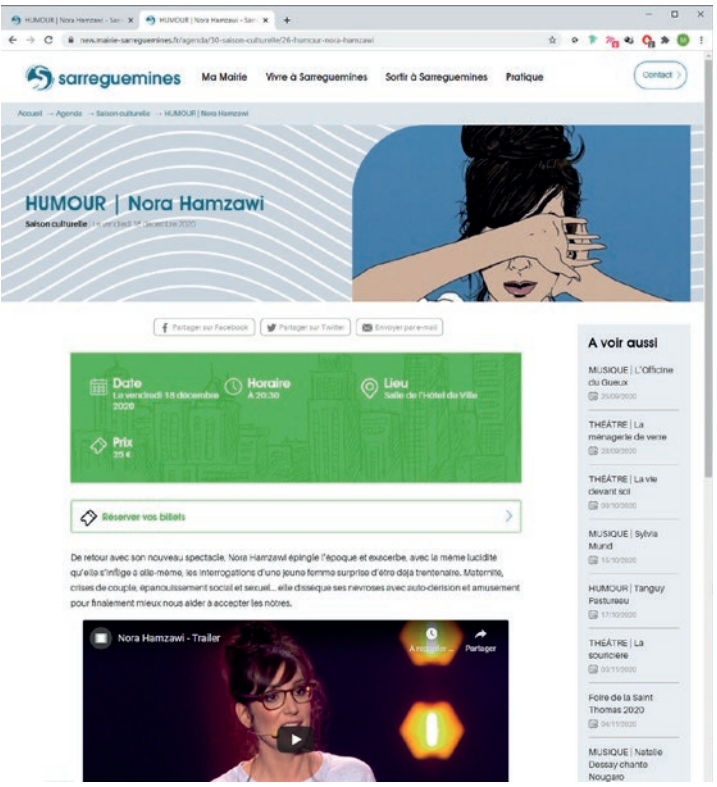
HUMOUR | Nora Hamzawi - Sar ×
HUMOUR | Nora Hamzawi - Sar ×
+

news.mairie-sarreguemines.fr/agenda/30-saison-culturelle/26-humour-nora-hamzawi

sarreguemines
Ma Mairie
Vivre à Sarreguemines
Sortir à Sarreguemines
Pratique
Contact

Accueil → Agenda → Saison culturelle → HUMOUR | Nora Hamzawi

HUMOUR | Nora Hamzawi
Saison culturelle | Le vendredi 18 décembre 2020

Partager sur Facebook
Partager sur Twitter
Envoyer par e-mail

Date
Le vendredi 18 décembre 2020

Horaire
À 20:30

Lieu
Salle de l'Hôtel de Ville

Prix
25 €

Réserver vos billets

De retour avec son nouveau spectacle, Nora Hamzawi épingle l'époque et exacerbe, avec la même lucidité qu'elle s'inflige à elle-même, les interrogations d'une jeune femme surprise d'être déjà trentenaire. Maternité, crises de couple, épanouissement social et sexuel... elle dissèque ses névroses avec auto-dérision et amusement pour finalement mieux nous aider à accepter les nôtres.

Nora Hamzawi - Trailer
À regarder ...
Partager

A voir aussi

MUSIQUE | L'Officine du Gueux
25/09/2020

THÉÂTRE | La ménagerie de verre
29/09/2020

THÉÂTRE | La vie devant soi
09/10/2020

MUSIQUE | Sylvia Mund
15/10/2020

HUMOUR | Tanguy Pastureau
17/10/2020

THÉÂTRE | La sourcière
03/11/2020

Foire de la Saint Thomas 2020
04/11/2020

MUSIQUE | Natalie Dessay chante Nougaro